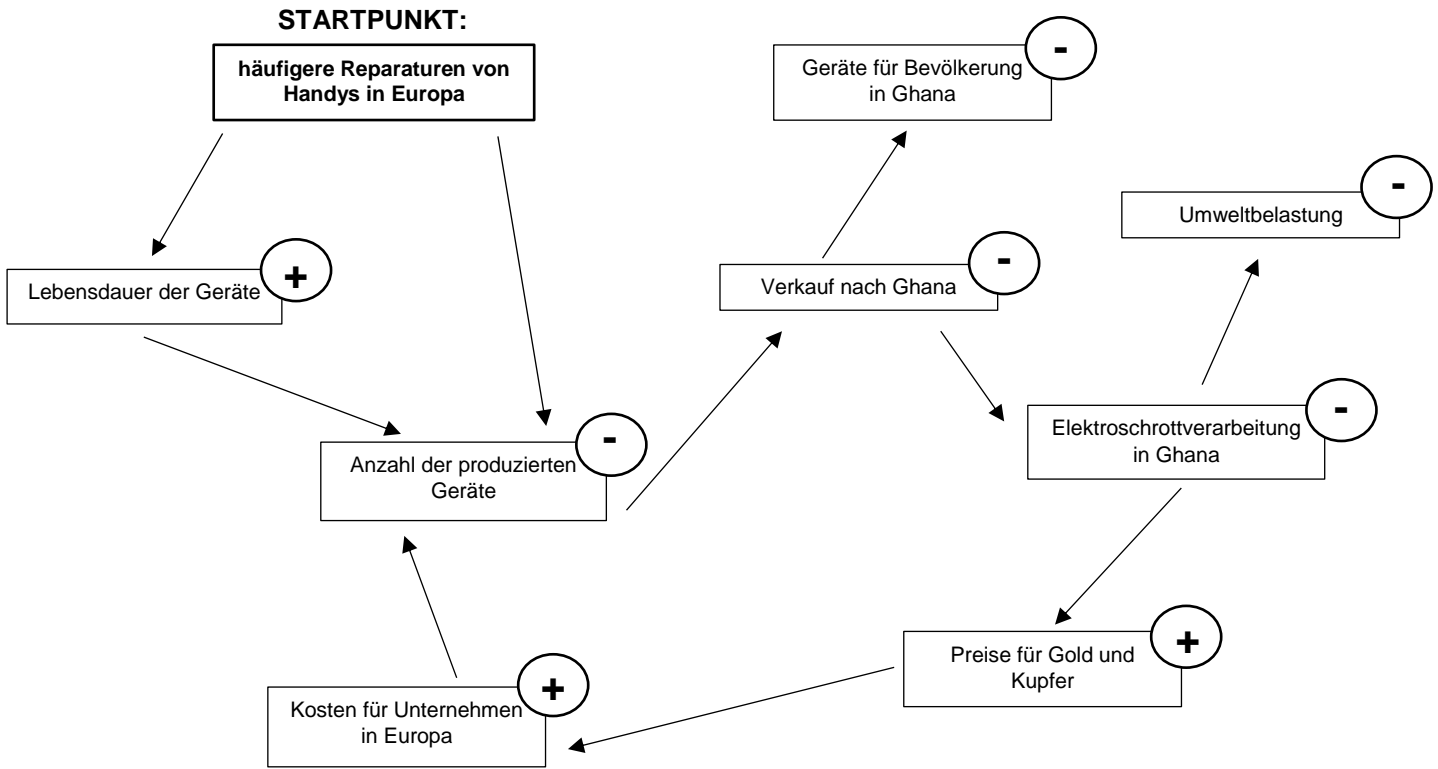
STARTPUNKT:

häufigere Reparaturen von Handys in Europa

Lebensdauer der Geräte +

Anzahl der produzierten Geräte -

Verkauf nach Ghana -

Geräte für Bevölkerung in Ghana -

Umweltbelastung -

Elektroschrottverarbeitung in Ghana -

Preise für Gold und Kupfer +

Kosten für Unternehmen in Europa +